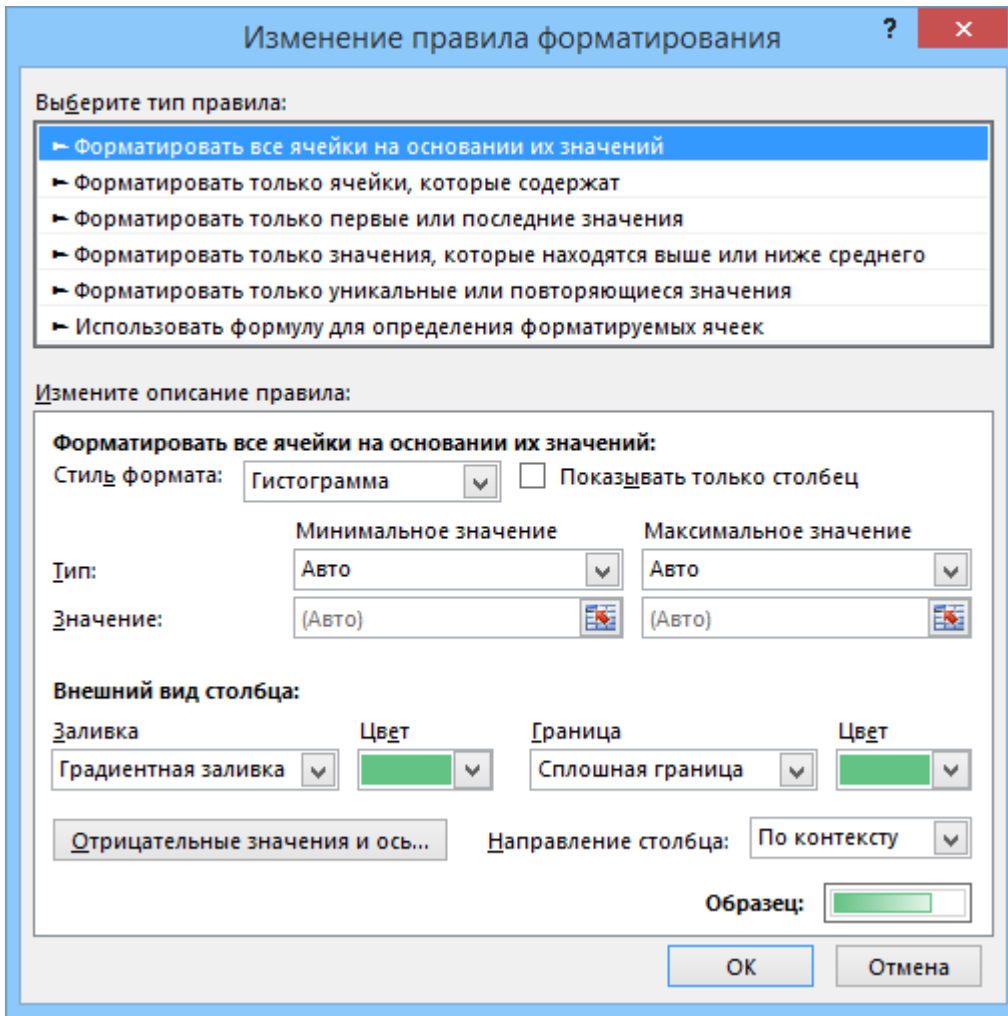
Изменение правила форматирования

?

×

Выберите тип правила:

► Форматировать все ячейки на основании их значений

► Форматировать только ячейки, которые содержат

► Форматировать только первые или последние значения

► Форматировать только значения, которые находятся выше или ниже среднего

► Форматировать только уникальные или повторяющиеся значения

► Использовать формулу для определения форматируемых ячеек

Измените описание правила:

Форматировать все ячейки на основании их значений:

Стиль формата: Гистограмма

Показывать только столбец

| | Минимальное значение | Максимальное значение |
|---|---|---|
| Тип: | Авто | Авто |
| Значение: | (Авто) | (Авто) |

Внешний вид столбца:

Заливка: Градиентная заливка

Цвет

Граница: Сплошная граница

Цвет

Отрицательные значения и ось...

Направление столбца: По контексту

Образец:

ОК

Отмена